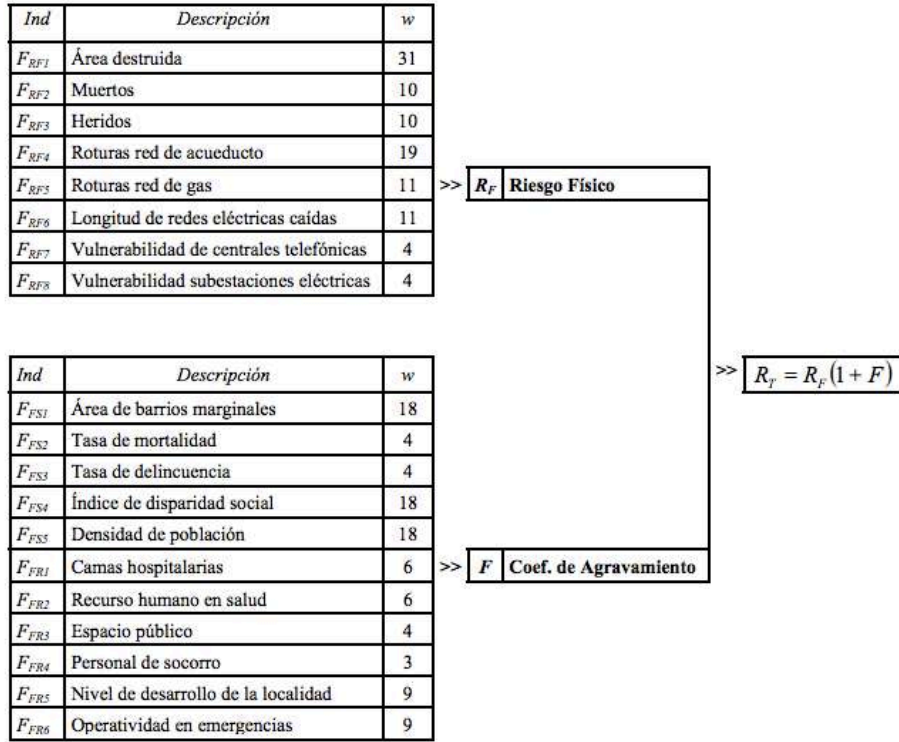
| Ind | Descripción | w |
|---|---|---|
| $F_{RF1}$ | Área destruida | 31 |
| $F_{RF2}$ | Muertos | 10 |
| $F_{RF3}$ | Heridos | 10 |
| $F_{RF4}$ | Roturas red de acueducto | 19 |
| $F_{RF5}$ | Roturas red de gas | 11 |
| $F_{RF6}$ | Longitud de redes eléctricas caídas | 11 |
| $F_{RF7}$ | Vulnerabilidad de centrales telefónicas | 4 |
| $F_{RF8}$ | Vulnerabilidad subestaciones eléctricas | 4 |

>> $R_F$ Riesgo Físico

| Ind | Descripción | w |
|---|---|---|
| $F_{FS1}$ | Área de barrios marginales | 18 |
| $F_{FS2}$ | Tasa de mortalidad | 4 |
| $F_{FS3}$ | Tasa de delincuencia | 4 |
| $F_{FS4}$ | Índice de disparidad social | 18 |
| $F_{FS5}$ | Densidad de población | 18 |
| $F_{FR1}$ | Camas hospitalarias | 6 |
| $F_{FR2}$ | Recurso humano en salud | 6 |
| $F_{FR3}$ | Espacio público | 4 |
| $F_{FR4}$ | Personal de socorro | 3 |
| $F_{FR5}$ | Nivel de desarrollo de la localidad | 9 |
| $F_{FR6}$ | Operatividad en emergencias | 9 |

>> $F$ Coef. de Agravamiento

>> $R_T = R_F(1+F)$